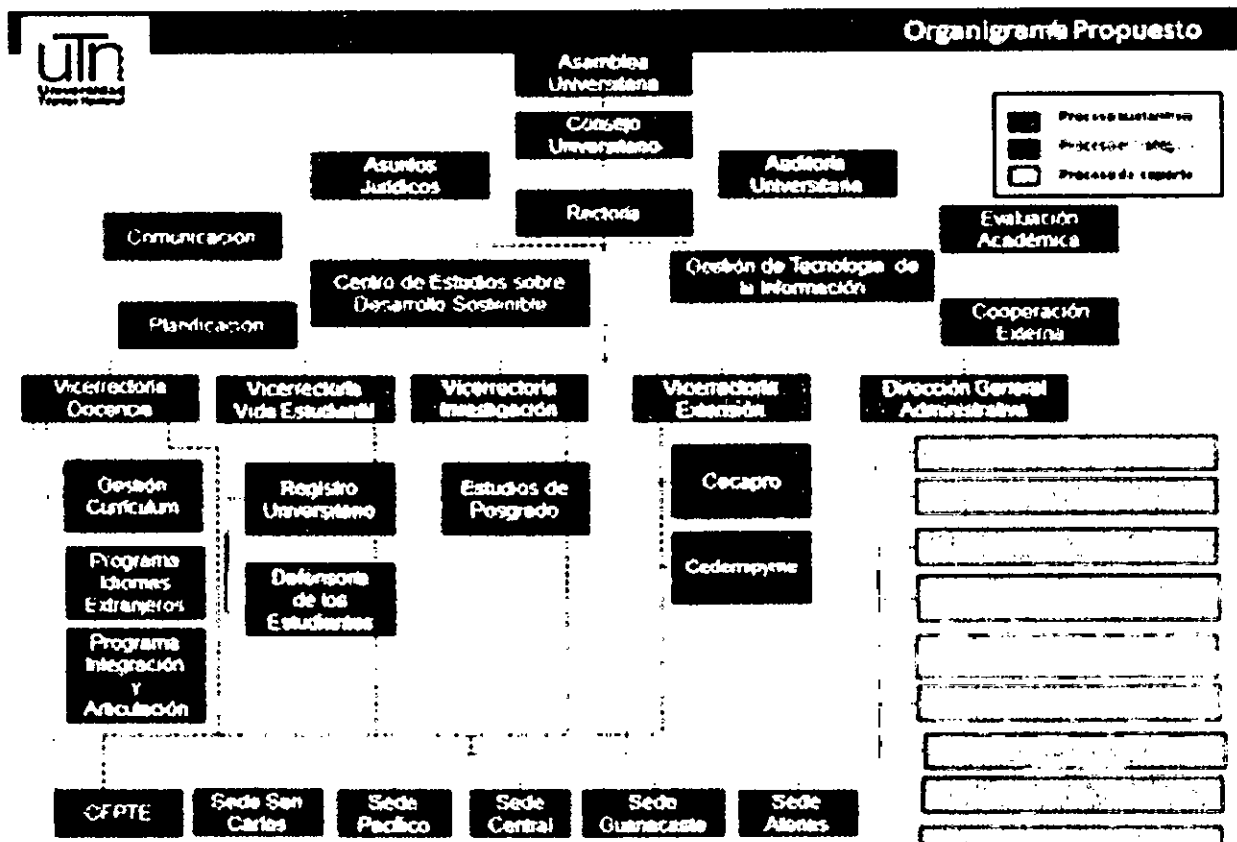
Organigrama Propuesto

UTN Universidad Técnica Nacional

Asamblea Universitaria

Consejo Universitario

Procesos sustantivos
Procesos estratégicos
Procesos de soporte

Asuntos Jurídicos

Auditoría Universitaria

Rectoría

Comunicación

Evaluación Académica

Centro de Estudios sobre Desarrollo Sostenible

Gestión de Tecnología de la Información

Planificación

Cooperación Externa

Vicerrectoría Docencia

Vicerrectoría Vida Estudiantil

Vicerrectoría Investigación

Vicerrectoría Extensión

Dirección General Administrativa

Gestión Curriculum

Registro Universitario

Estudios de Posgrado

Cecapro

Cedemipyme

Programa Idiomas Extranjeros

Defensoría de los Estudiantes

Programa Integración y Articulación

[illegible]

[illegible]

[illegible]

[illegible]

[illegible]

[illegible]

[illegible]

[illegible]

CFPTE

Sede San Carlos

Sede Pacífico

Sede Central

Sede Guanacaste

Sede Atenas